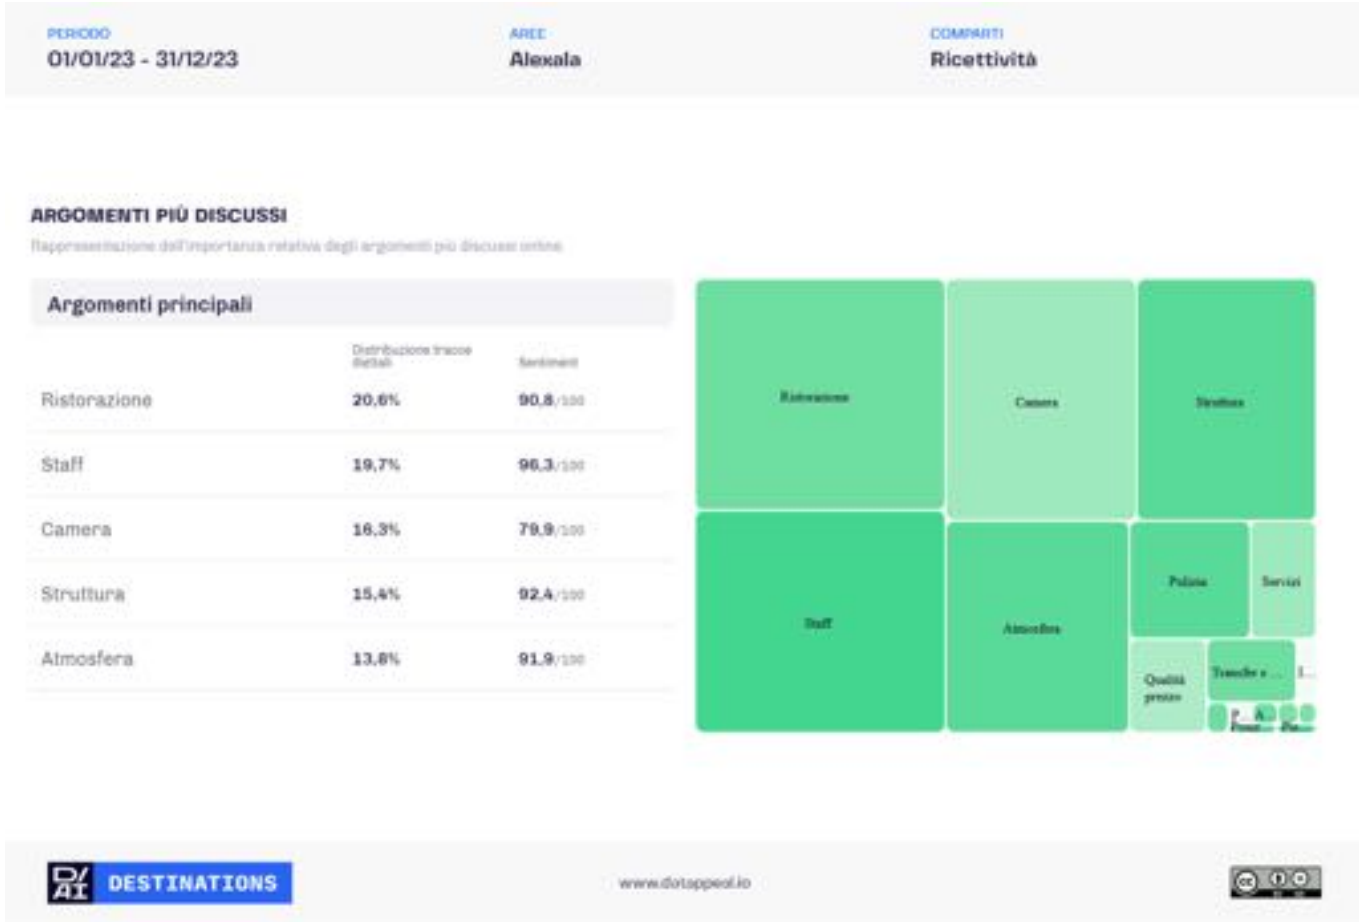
PERIODO
01/01/23 - 31/12/23

AREE
Alexala

COMPARTI
Ricettività

ARGOMENTI PIÙ DISCUSSI

Rappresentazione dell'importanza relativa degli argomenti più discussi online

Argomenti principali

| | Distribuzione tracce digitali | Sentiment |
|---|---|---|
| Ristorazione | 20,6% | 90,8/100 |
| Staff | 19,7% | 96,3/100 |
| Camera | 16,3% | 79,9/100 |
| Struttura | 15,4% | 92,4/100 |
| Atmosfera | 13,8% | 91,9/100 |

Ristorazione
Camera
Struttura
Staff
Atmosfera
Pulizia
Servizi
Qualità prezzo
Transfer e ...
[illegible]

DESTINATIONS

www.dotappeal.io